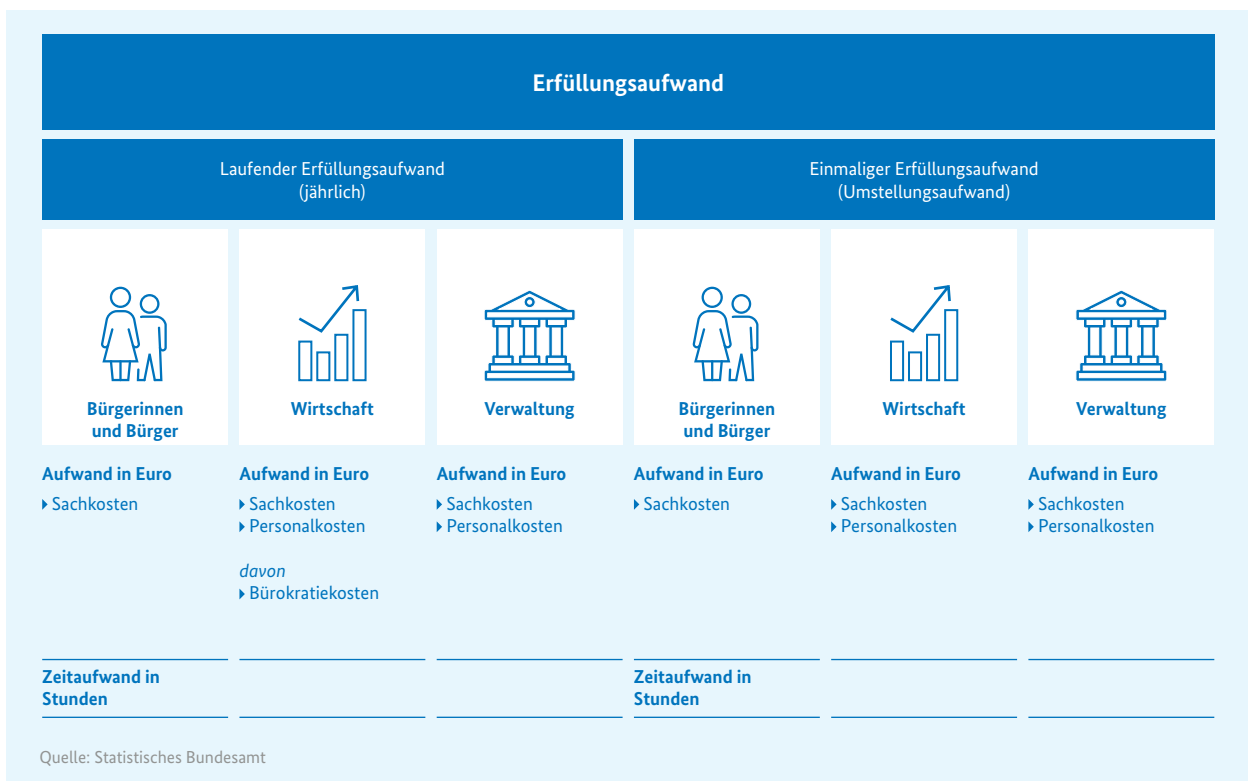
Erfüllungsaufwand

Laufender Erfüllungsaufwand (jährlich)

Einmaliger Erfüllungsaufwand (Umstellungsaufwand)

Bürgerinnen und Bürger

Wirtschaft

Verwaltung

Bürgerinnen und Bürger

Wirtschaft

Verwaltung

Aufwand in Euro
Sachkosten

Zeitaufwand in Stunden

Aufwand in Euro
Sachkosten
Personalkosten

davon
Bürokratiekosten

Aufwand in Euro
Sachkosten
Personalkosten

Aufwand in Euro
Sachkosten

Zeitaufwand in Stunden

Aufwand in Euro
Sachkosten
Personalkosten

Aufwand in Euro
Sachkosten
Personalkosten

Quelle: Statistisches Bundesamt